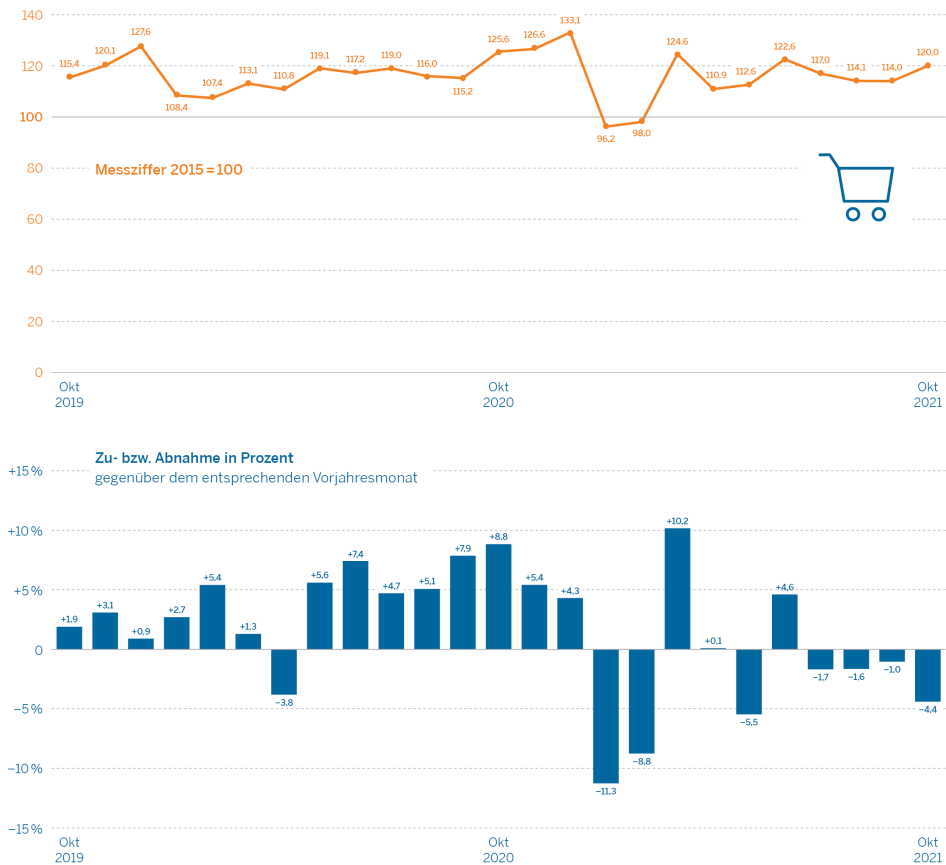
140
120
100
80
60
40
20
0

115,4
120,1
127,6
108,4
107,4
113,1
110,8
119,1
117,2
119,0
116,0
115,2
125,6
126,6
133,1
96,2
98,0
124,6
110,9
112,6
122,6
117,0
114,1
114,0
120,0

Messziffer 2015 = 100

Okt 2019
Okt 2020
Okt 2021

Zu- bzw. Abnahme in Prozent
gegenüber dem entsprechenden Vorjahresmonat

+15%
+10%
+5%
0
−5%
−10%
−15%

+1,9
+3,1
+0,9
+2,7
+5,4
+1,3
−3,8
+5,6
+7,4
+4,7
+5,1
+7,9
+8,8
+5,4
+4,3
−11,3
−8,8
+10,2
+0,1
−5,5
+4,6
−1,7
−1,6
−1,0
−4,4

Okt 2019
Okt 2020
Okt 2021